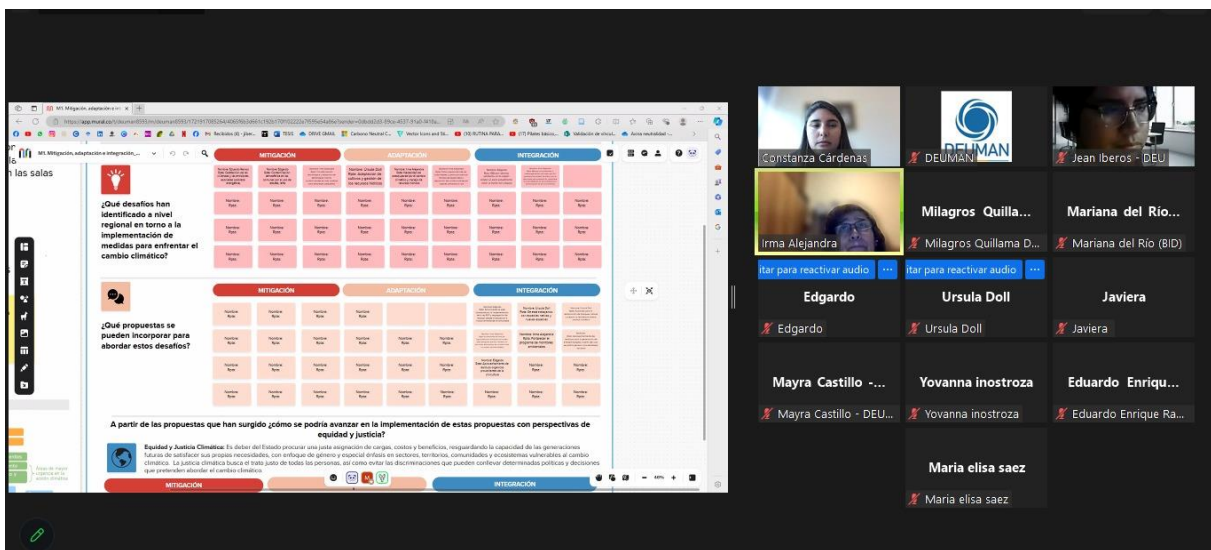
M1 Mitigación, adaptación e integración...

MITIGACIÓN
ADAPTACIÓN
INTEGRACIÓN

¿Qué desafíos han identificado a nivel regional en torno a la implementación de medidas para enfrentar el cambio climático?

MITIGACIÓN
ADAPTACIÓN
INTEGRACIÓN

¿Qué propuestas se pueden incorporar para abordar estos desafíos?

A partir de las propuestas que han surgido ¿cómo se podría avanzar en la implementación de estas propuestas con perspectivas de equidad y justicia?

Equidad y Justicia Climática: Es deber del Estado procurar una justa asignación de cargas, costos y beneficios, resguardando la capacidad de las generaciones futuras de satisfacer sus propias necesidades, con enfoque de género y especial énfasis en sectores, territorios, comunidades y ecosistemas vulnerables al cambio climático. La justicia climática busca el trato justo de todas las personas, así como evitar las discriminaciones que pueden conllevar determinadas políticas y decisiones que pretenden abordar el cambio climático.

MITIGACIÓN
INTEGRACIÓN

Constanza Cárdenas
DEUMAN
Jean Iberos - DEU
Irma Alejandra
Milagros Quilla...
Milagros Quillama D...
Mariana del Río...
Mariana del Río (BID)
itar para reactivar audio
itar para reactivar audio
Edgardo
Edgardo
Ursula Doll
Ursula Doll
Javiera
Javiera
Mayra Castillo -...
Mayra Castillo - DEU...
Yovanna inostroza
Yovanna inostroza
Eduardo Enriqu...
Eduardo Enrique Ra...
Maria elisa saez
Maria elisa saez